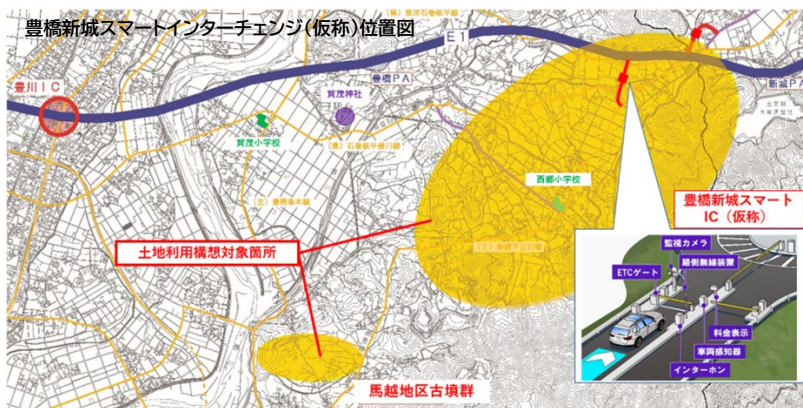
豊橋新城スマートインターチェンジ(仮称)位置図

E1

豊川IC

豊橋PA

新城PA

賀茂神社

賀茂小学校

西郷小学校

土地利用構想対象箇所

豊橋新城スマートIC(仮称)

監視カメラ

路側無線装置

ETCゲート

料金表示

車両感知器

インターホン

馬越地区古墳群